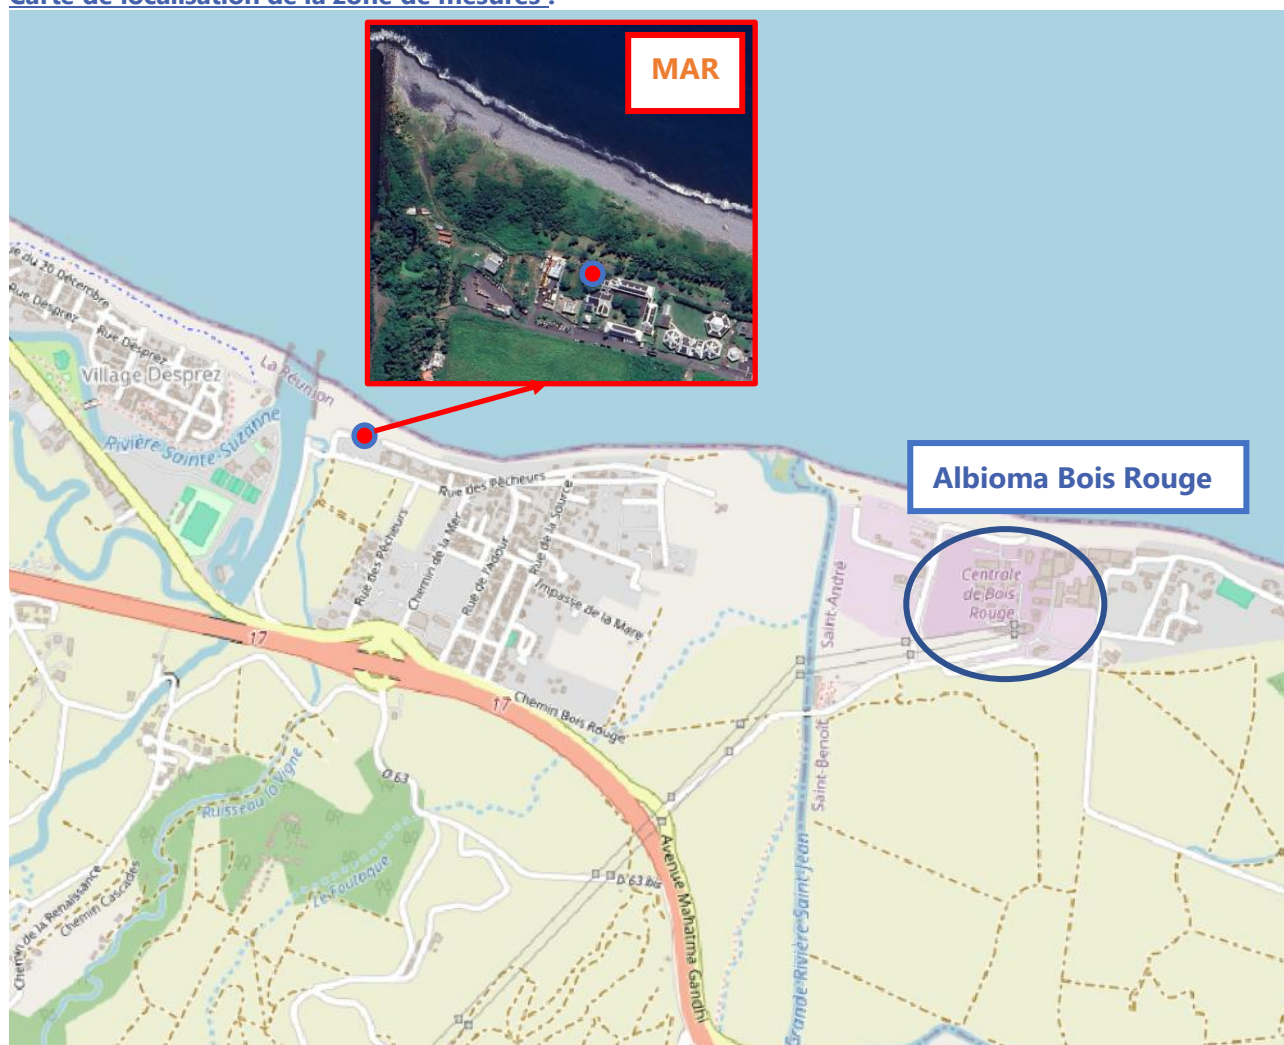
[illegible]

MAR

Albioma Bois Rouge

Rue du 20 Décembre
Rue Desprez
Rue Desprez
Village Desprez
La Réunion
Rivière Sainte-Suzanne
Rue des Pêcheurs
Rue des Pêcheurs
Chemin de la Mer
Rue de l'Adour
Rue de la Source
Impasse de la Mare
17
17
Chemin Bois Rouge
Centrale de Bois Rouge
Saint-André
Saint-Benoît
D 63
Ruisseau la Vigne
Le Foutoque
D 63 bis
Avenue Mahatma Gandhi
Grande Rivière Saint-Jean
Chemin de la Renaissance
Chemin Cascades